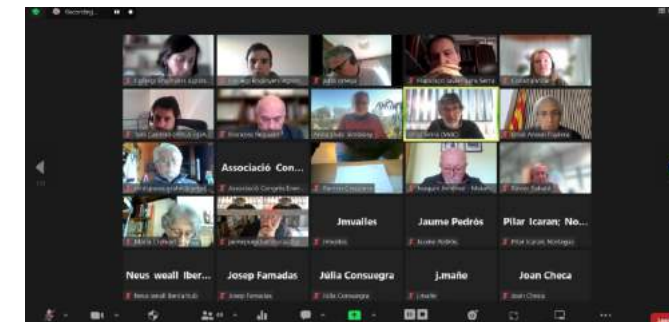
Recording...

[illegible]

Associació Con...

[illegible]

Jmvalles

Jaume Pedrós

Pilar Icaran; No...

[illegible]

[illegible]

Jmvalles

Jaume Pedrós

Pilar Icaran; Nostigo

Neus weall Iber...

Josep Famadas

Júlia Consuegra

j.mañe

Joan Checa

Neus weall Iberia Hub

Josep Famadas

Júlia Consuegra

j.mañe

Joan Checa